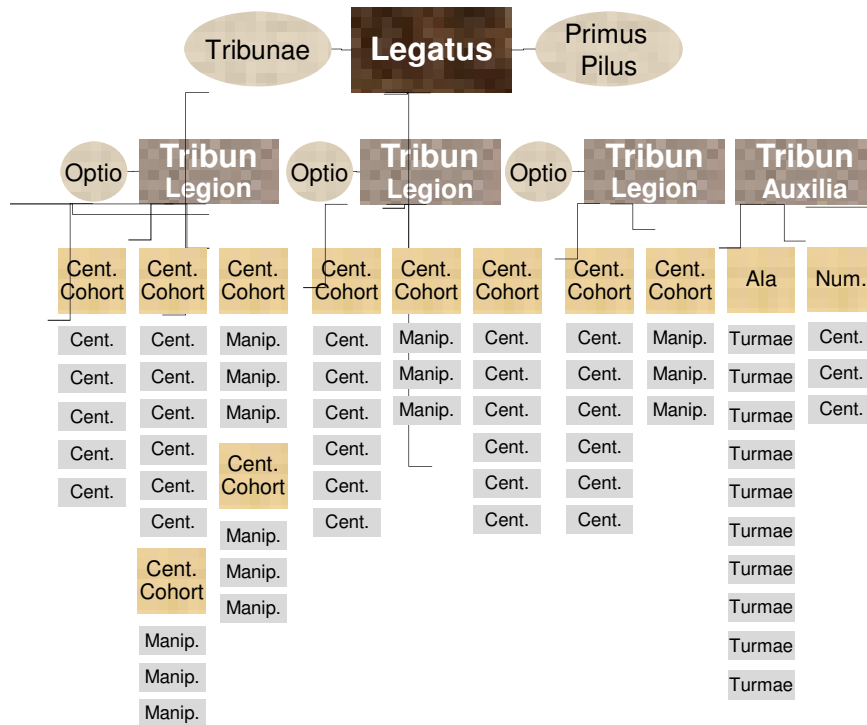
Tribunae
Legatus
Primus Pilus

Optio
Tribun Legion

Optio
Tribun Legion

Optio
Tribun Legion

Tribun Auxilia

Cent. Cohort
Cent.
Cent.
Cent.
Cent.
Cent.

Cent. Cohort
Cent.
Cent.
Cent.
Cent.
Cent.
Cent.
Cent. Cohort
Manip.
Manip.
Manip.

Cent. Cohort
Manip.
Manip.
Manip.
Cent. Cohort
Manip.
Manip.
Manip.

Cent. Cohort
Cent.
Cent.
Cent.
Cent.
Cent.
Cent.

Cent. Cohort
Manip.
Manip.
Manip.

Cent. Cohort
Cent.
Cent.
Cent.
Cent.
Cent.
Cent.

Cent. Cohort
Cent.
Cent.
Cent.
Cent.
Cent.
Cent.

Cent. Cohort
Manip.
Manip.
Manip.

Ala
Turmae
Turmae
Turmae
Turmae
Turmae
Turmae
Turmae
Turmae
Turmae
Turmae

Num.
Cent.
Cent.
Cent.